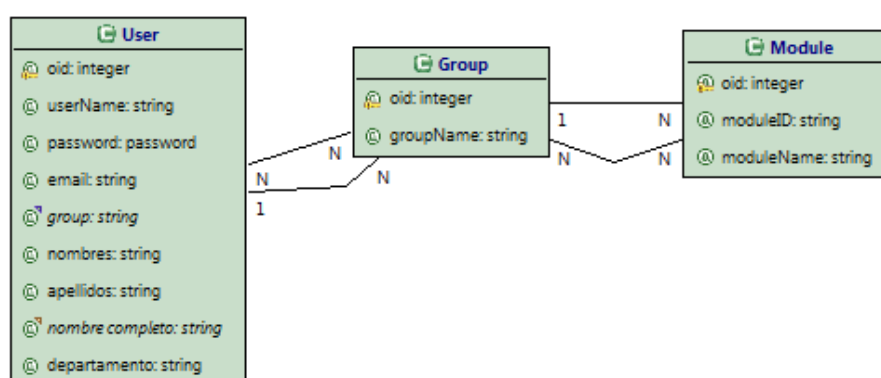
User
oid: integer
userName: string
password: password
email: string
group: string
nombres: string
apellidos: string
nombre completo: string
departamento: string

Group
oid: integer
groupName: string

Module
oid: integer
moduleID: string
moduleName: string

N
N
1
N
1
N
N
N